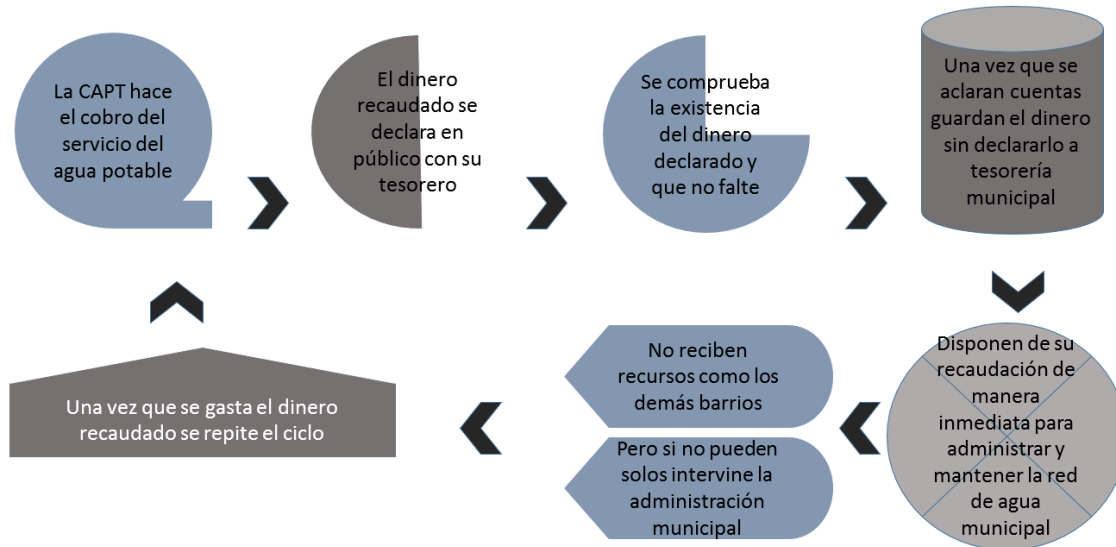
La CAPT hace el cobro del servicio del agua potable

El dinero recaudado se declara en público con su tesorero

Se comprueba la existencia del dinero declarado y que no falte

Una vez que se aclaran cuentas guardan el dinero sin declararlo a tesorería municipal

Disponen de su recaudación de manera inmediata para administrar y mantener la red de agua municipal

No reciben recursos como los demás barrios

Pero si no pueden solos intervine la administración municipal

Una vez que se gasta el dinero recaudado se repite el ciclo